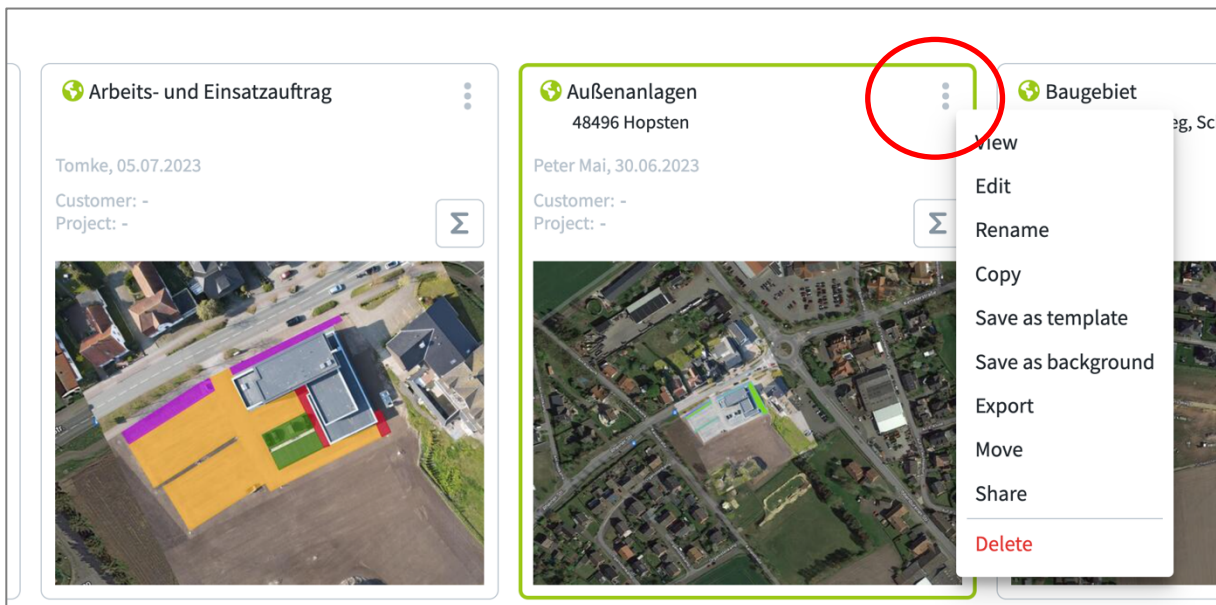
Arbeits- und Einsatzauftrag

Tomke, 05.07.2023

Customer: -
Project: -

$\Sigma$

Außenanlagen
48496 Hopsten

Peter Mai, 30.06.2023

Customer: -
Project: -

$\Sigma$

Baugebiet
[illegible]eg, Sc

View
Edit
Rename
Copy
Save as template
Save as background
Export
Move
Share
Delete